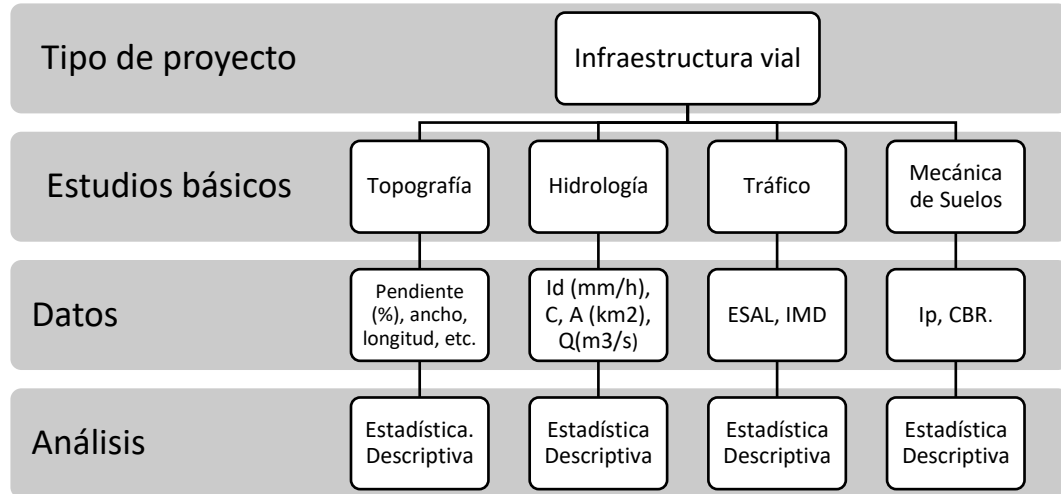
Tipo de proyecto

Infraestructura vial

Estudios básicos

Topografía

Hidrología

Tráfico

Mecánica de Suelos

Datos

Pendiente (%), ancho, longitud, etc.

Id (mm/h), C, A (km2), Q(m3/s)

ESAL, IMD

Ip, CBR.

Análisis

Estadística. Descriptiva

Estadística Descriptiva

Estadística Descriptiva

Estadística Descriptiva